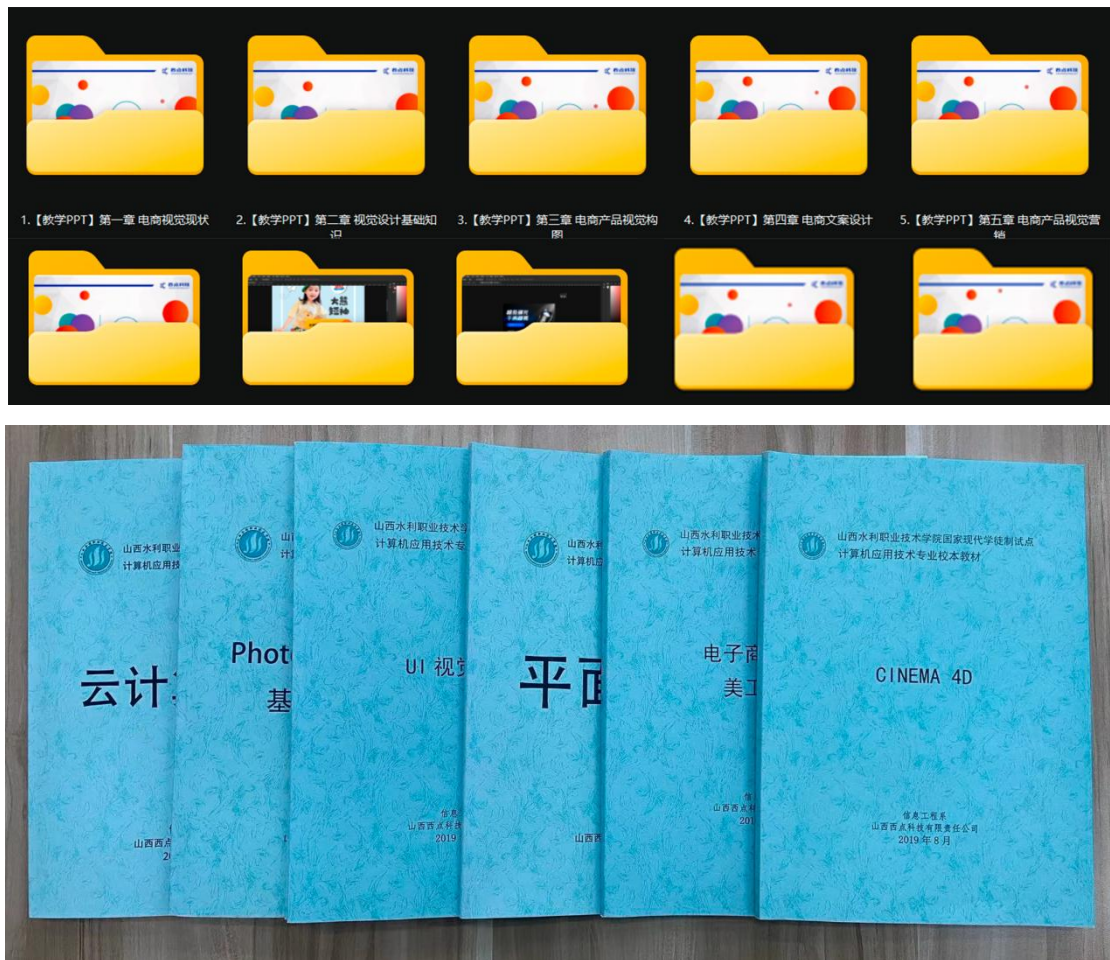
1.【教学PPT】第一章 电商视觉现状

2.【教学PPT】第二章 视觉设计基础知识

3.【教学PPT】第三章 电商产品视觉构图

4.【教学PPT】第四章 电商文案设计

5.【教学PPT】第五章 电商产品视觉营销

山西水利职业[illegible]
计算机应用技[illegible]

云计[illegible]

山西西点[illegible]
201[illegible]

Photo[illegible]
基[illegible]

山西水利职业技术学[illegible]
计算机应用技术专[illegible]

UI 视觉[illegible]

信息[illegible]
山西西点科技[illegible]
2019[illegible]

山西水利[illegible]
计算机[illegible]

平面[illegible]

山西西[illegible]

山西水利职业技术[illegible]
计算机应用技术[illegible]

电子商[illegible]
美工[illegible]

信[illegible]
山西西点科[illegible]
201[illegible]

山西水利职业技术学院国家现代学徒制试点
计算机应用技术专业校本教材

CINEMA 4D

信息工程系
山西西点科技有限责任公司
2019 年 8 月